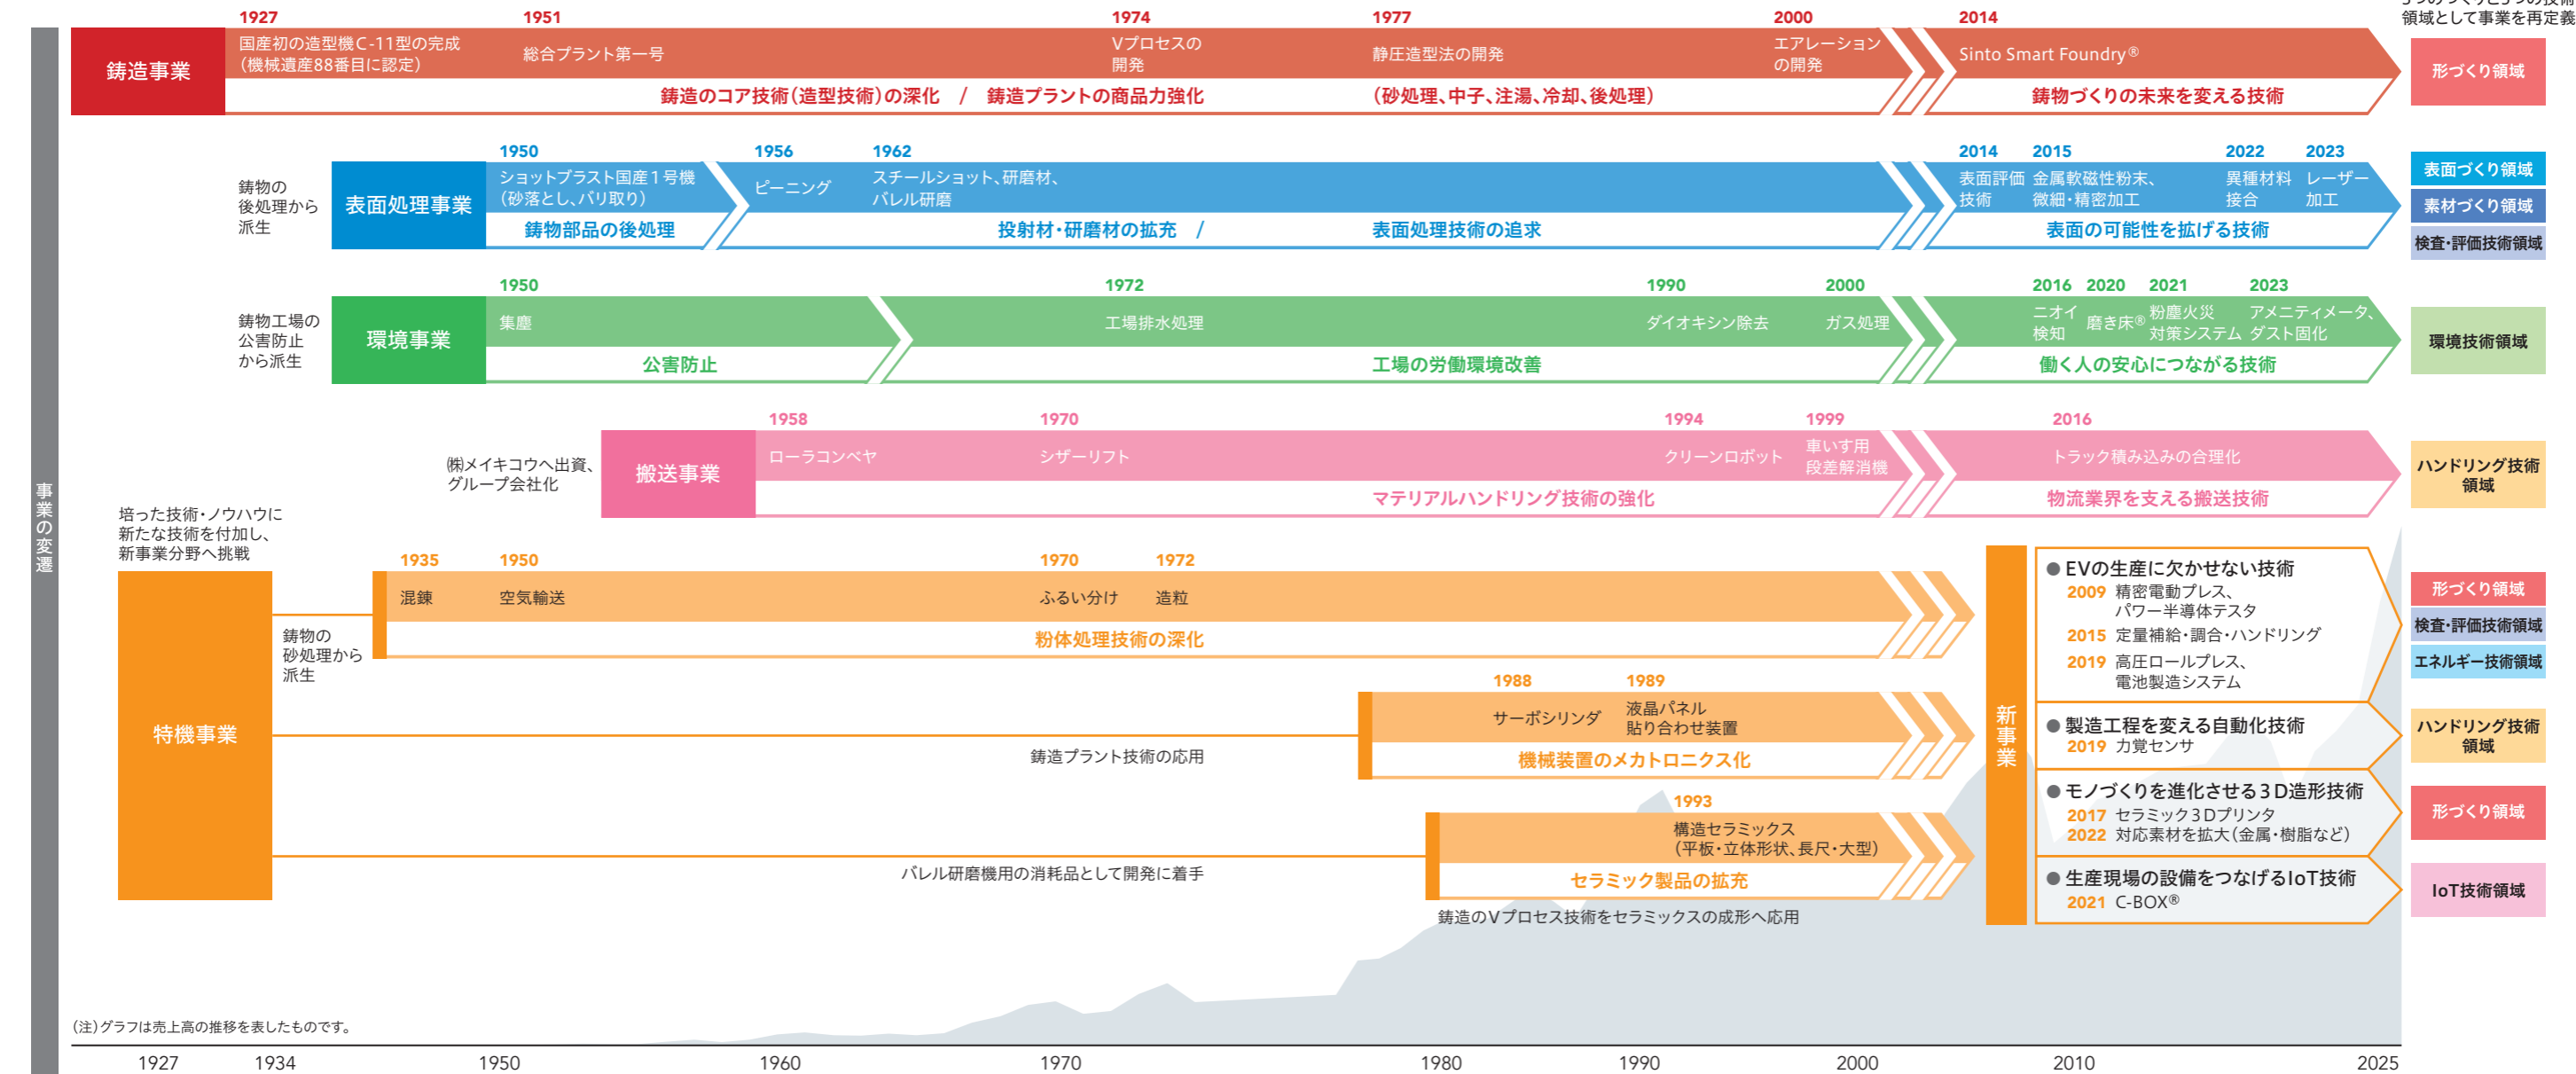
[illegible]
領域として事業を再定義

事業の変遷

1927 1951 1974 1977 2000 2014

鋳造事業

国産初の造型機C-11型の完成
(機械遺産88番目に認定)

総合プラント第一号

Vプロセスの開発

静圧造型法の開発

エアレーションの開発

Sinto Smart Foundry®

鋳造のコア技術(造型技術)の深化 / 鋳造プラントの商品力強化 (砂処理、中子、注湯、冷却、後処理)

鋳物づくりの未来を変える技術

形づくり領域

鋳物の後処理から派生

1950 1956 1962 2014 2015 2022 2023

表面処理事業

ショットブラスト国産1号機
(砂落とし、バリ取り)

ピーニング

スチールショット、研磨材、バレル研磨

表面評価技術

金属軟磁性粉末、微細・精密加工

異種材料接合

レーザー加工

鋳物部品の後処理

投射材・研磨材の拡充 / 表面処理技術の追求

表面の可能性を拡げる技術

表面づくり領域

素材づくり領域

検査・評価技術領域

鋳物工場の公害防止から派生

1950 1972 1990 2000 2016 2020 2021 2023

環境事業

集塵

工場排水処理

ダイオキシン除去

ガス処理

ニオイ検知

磨き床®

粉塵火災対策システム

アメニティメータ、ダスト固化

公害防止

工場の労働環境改善

働く人の安心につながる技術

環境技術領域

㈱メイキコウへ出資、グループ会社化

1958 1970 1994 1999 2016

搬送事業

ローラコンベヤ

シザーリフト

クリーンロボット

車いす用段差解消機

トラック積み込みの合理化

マテリアルハンドリング技術の強化

物流業界を支える搬送技術

ハンドリング技術領域

培った技術・ノウハウに新たな技術を付加し、新事業分野へ挑戦

1935 1950 1970 1972

混錬

空気輸送

ふるい分け

造粒

粉体処理技術の深化

鋳物の砂処理から派生

特機事業

1988 1989

サーボシリンダ

液晶パネル貼り合わせ装置

機械装置のメカトロニクス化

鋳造プラント技術の応用

1993

構造セラミックス
(平板・立体形状、長尺・大型)

セラミック製品の拡充

バレル研磨機用の消耗品として開発に着手

鋳造のVプロセス技術をセラミックスの成形へ応用

新事業

● EVの生産に欠かせない技術
2009 精密電動プレス、パワー半導体テスタ
2015 定量補給・調合・ハンドリング
2019 高圧ロールプレス、電池製造システム

● 製造工程を変える自動化技術
2019 力覚センサ

● モノづくりを進化させる3D造形技術
2017 セラミック3Dプリンタ
2022 対応素材を拡大(金属・樹脂など)

● 生産現場の設備をつなげるIoT技術
2021 C-BOX®

形づくり領域

検査・評価技術領域

エネルギー技術領域

ハンドリング技術領域

形づくり領域

IoT技術領域

(注)グラフは売上高の推移を表したものです。

1927 1934 1950 1960 1970 1980 1990 2000 2010 2025